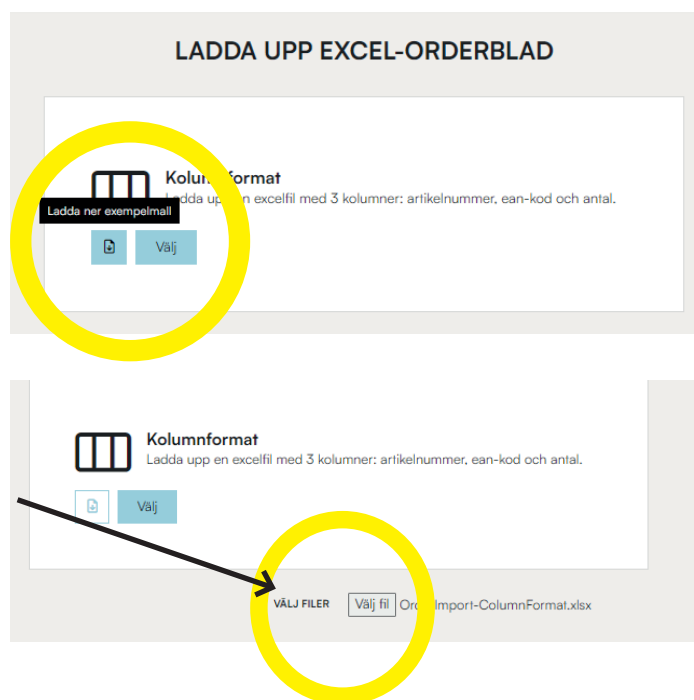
LADDA UPP EXCEL-ORDERBLAD

Kolu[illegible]format
Ladda up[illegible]n excelfil med 3 kolumner: artikelnummer, ean-kod och antal.

Ladda ner exempelmall

Välj

Kolumnformat
Ladda upp en excelfil med 3 kolumner: artikelnummer, ean-kod och antal.

Välj

VÄLJ FILER Välj fil Ord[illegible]mport-ColumnFormat.xlsx